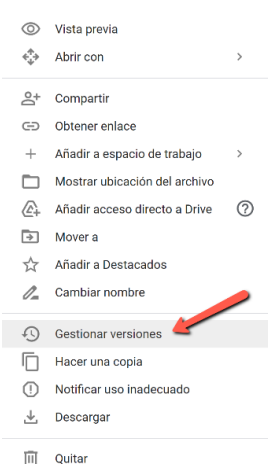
Vista previa
Abrir con >

Compartir
Obtener enlace
Añadir a espacio de trabajo >
Mostrar ubicación del archivo
Añadir acceso directo a Drive ?
Mover a
Añadir a Destacados
Cambiar nombre

Gestionar versiones
Hacer una copia
Notificar uso inadecuado
Descargar

Quitar